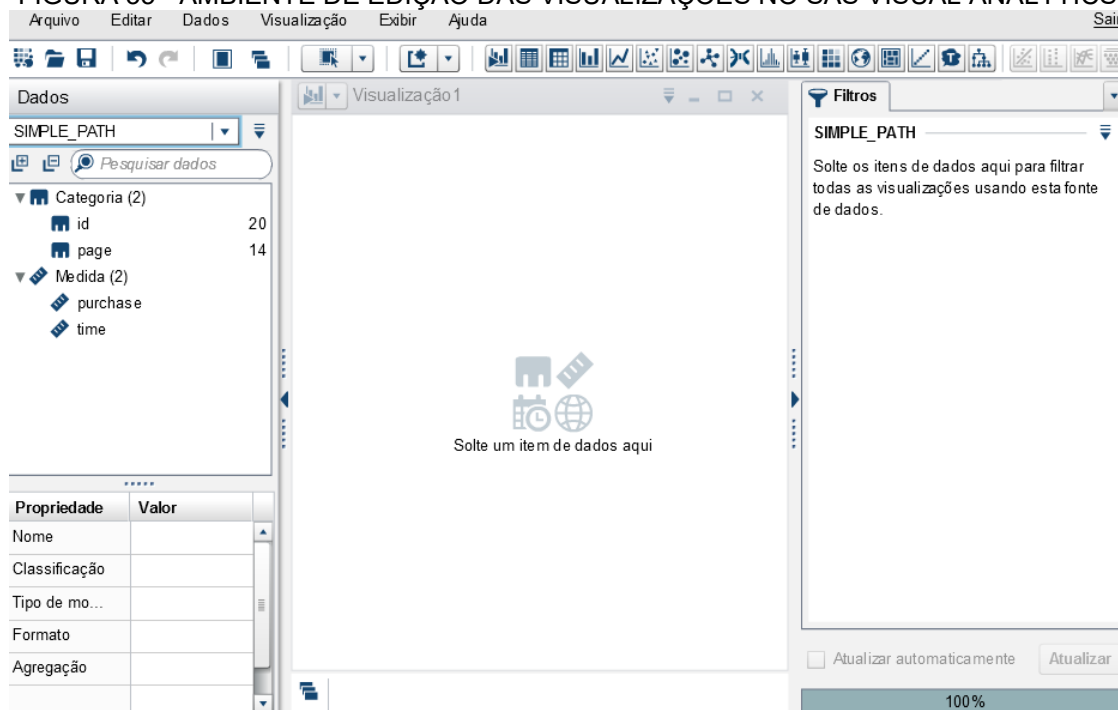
FIGURA 59 - AMBIENTE DE EDIÇÃO DAS VISUALIZAÇÕES NO SAS VISUAL ANALYTICS

Arquivo Editar Dados Visualização Exibir Ajuda Sair

Dados

SIMPLE_PATH

Pesquisar dados

Categoria (2)
id 20
page 14
Medida (2)
purchase
time

| Propriedade | Valor |
|---|---|
| Nome | |
| Classificação | |
| Tipo de mo... | |
| Formato | |
| Agregação | |

Visualização1

Solte um item de dados aqui

Filtros

SIMPLE_PATH

Solte os itens de dados aqui para filtrar todas as visualizações usando esta fonte de dados.

Atualizar automaticamente Atualizar

100%